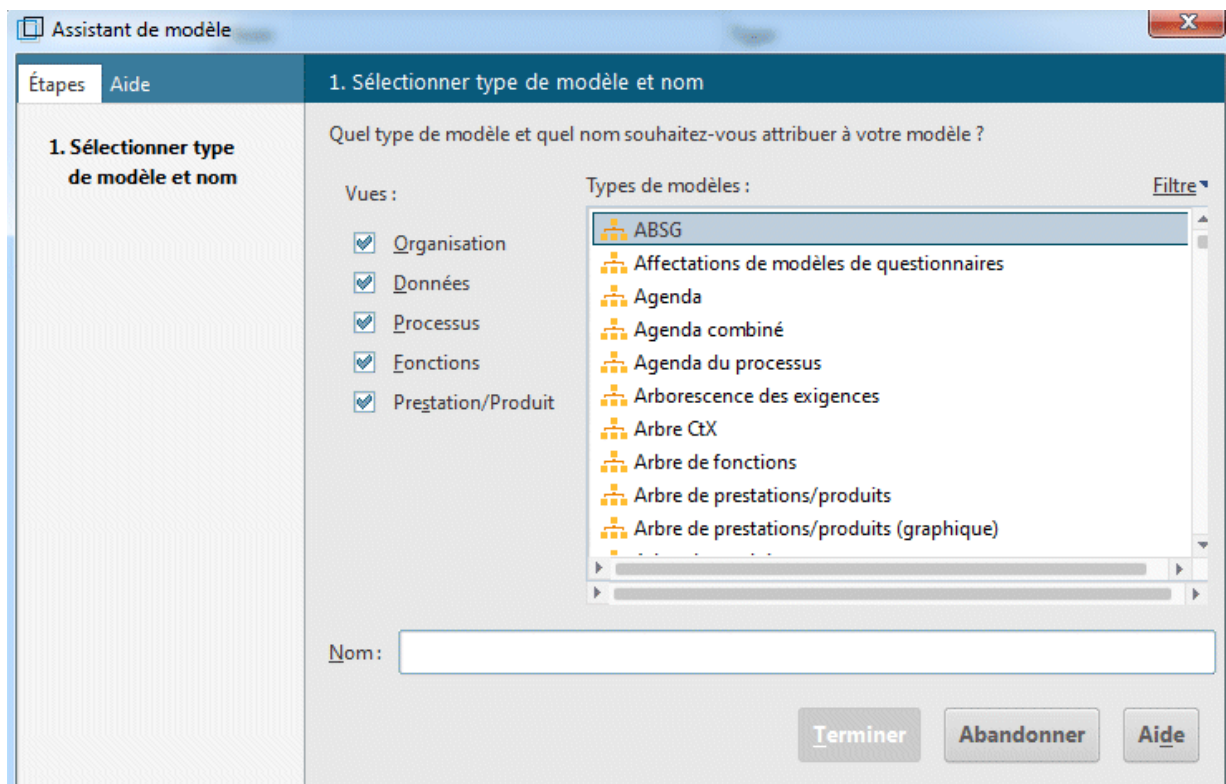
Assistant de modèle

Étapes Aide

1. Sélectionner type de modèle et nom

1. Sélectionner type de modèle et nom

Quel type de modèle et quel nom souhaitez-vous attribuer à votre modèle ?

Vues :

Organisation
Données
Processus
Fonctions
Prestation/Produit

Types de modèles :

Filtre

ABSG
Affectations de modèles de questionnaires
Agenda
Agenda combiné
Agenda du processus
Arborescence des exigences
Arbre CtX
Arbre de fonctions
Arbre de prestations/produits
Arbre de prestations/produits (graphique)
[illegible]

Nom :

Terminer Abandonner Aide